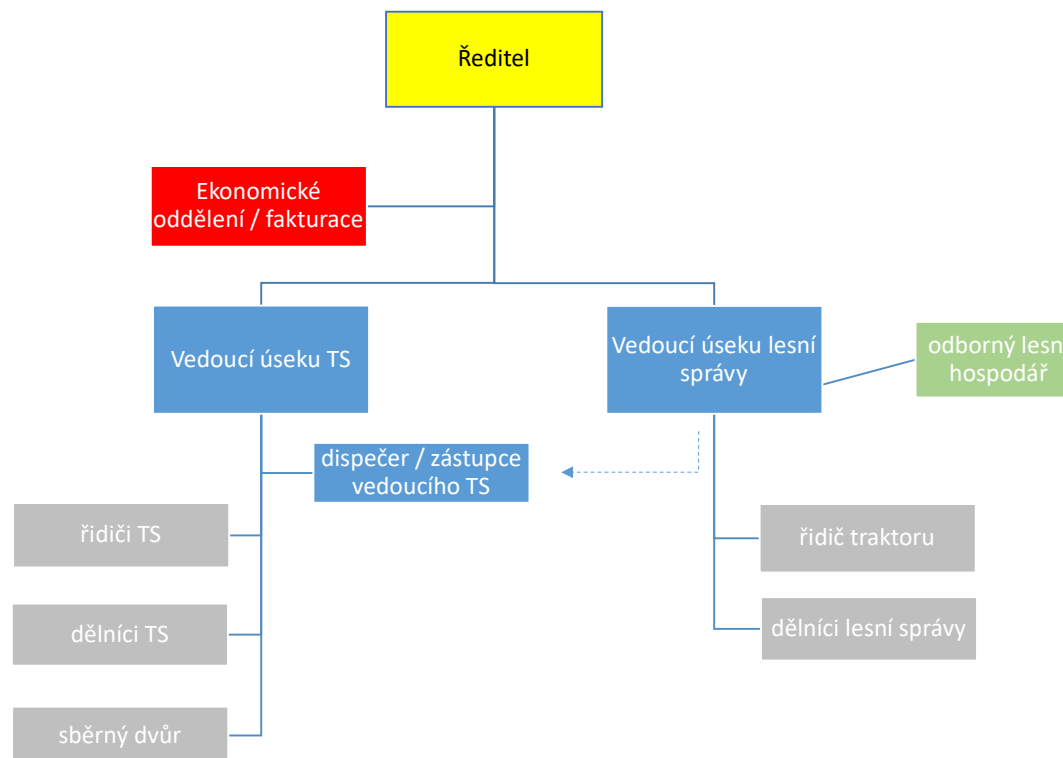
Ředitel

Ekonomické oddělení / fakturace

Vedoucí úseku TS

Vedoucí úseku lesní správy

odborný lesn hospodář

dispečer / zástupce vedoucího TS

řidiči TS

dělníci TS

sběrný dvůr

řidič traktoru

dělníci lesní správy